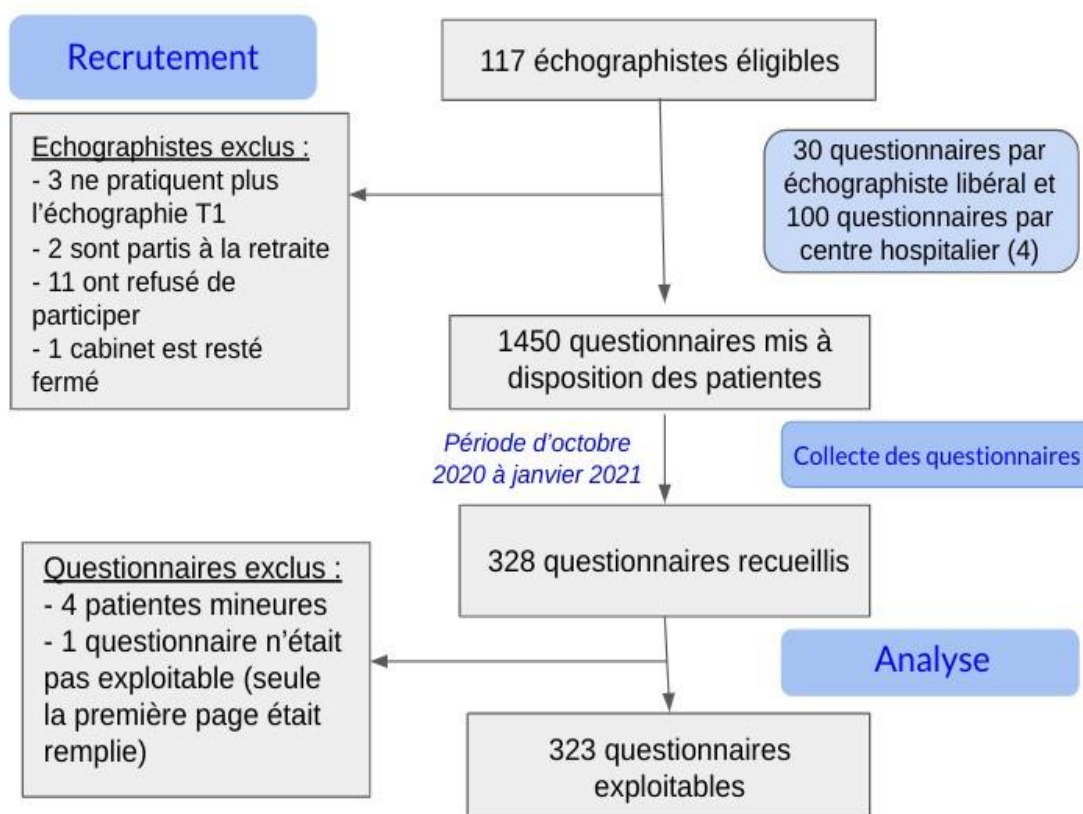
Recrutement

117 échographistes éligibles

Echographistes exclus :
- 3 ne pratiquent plus l'échographie T1
- 2 sont partis à la retraite
- 11 ont refusé de participer
- 1 cabinet est resté fermé

30 questionnaires par échographiste libéral et 100 questionnaires par centre hospitalier (4)

1450 questionnaires mis à disposition des patientes

Période d'octobre 2020 à janvier 2021

Collecte des questionnaires

328 questionnaires recueillis

Questionnaires exclus :
- 4 patientes mineures
- 1 questionnaire n'était pas exploitable (seule la première page était remplie)

Analyse

323 questionnaires exploitables